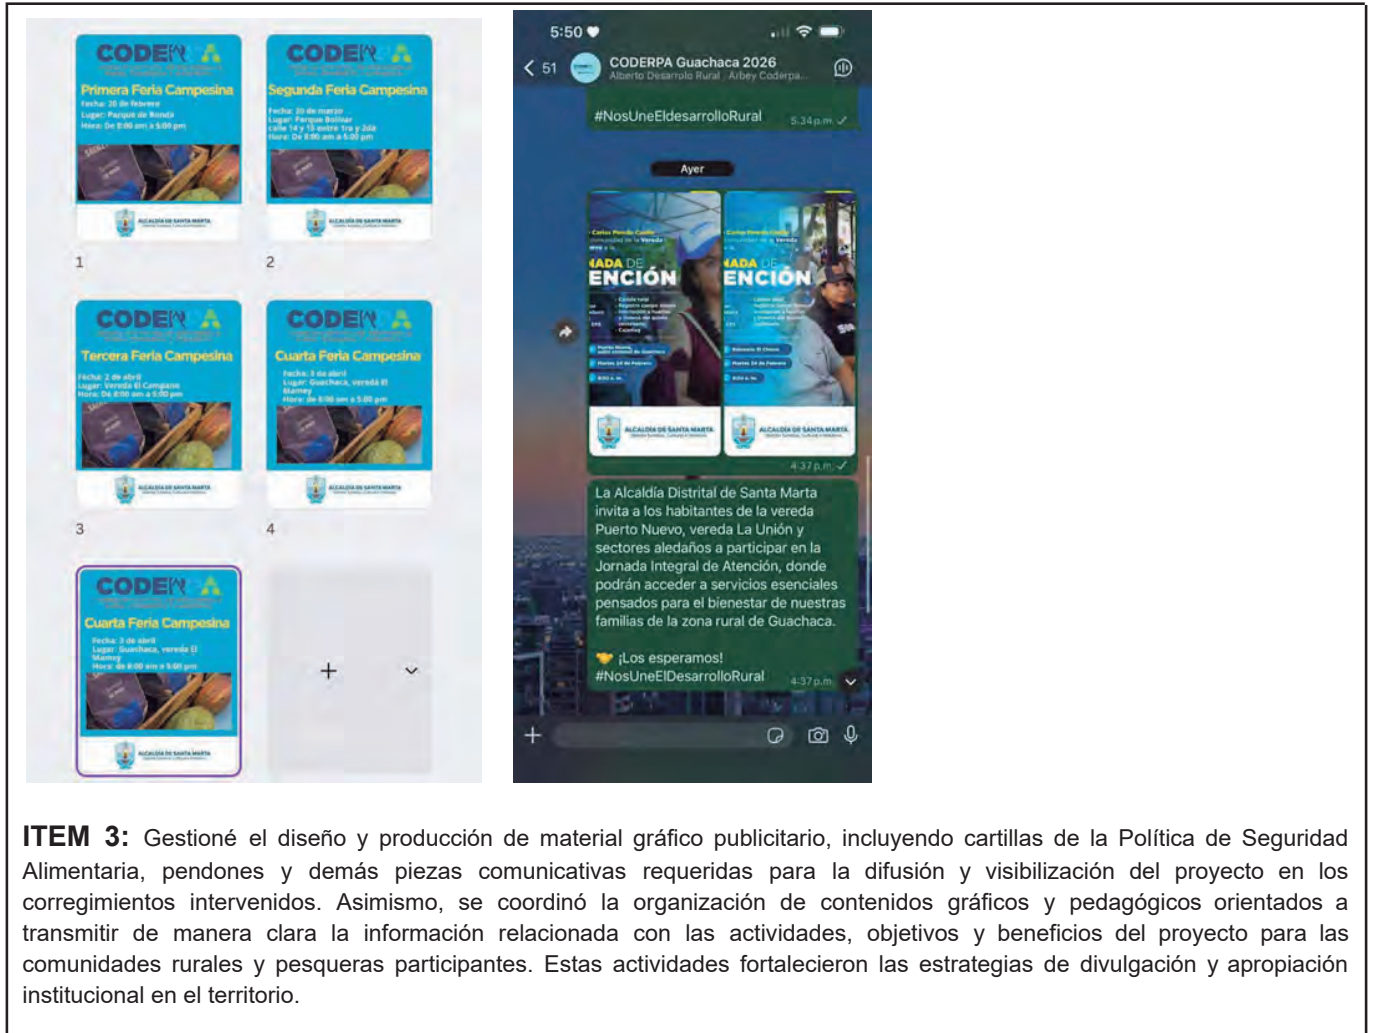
CODERPA
Primera Feria Campesina
Fecha: 20 de febrero
Lugar: Parque de Ronda
Hora: De 8:00 am a 5:00 pm
ALCALDÍA DE SANTA MARTA

1

CODERPA
Segunda Feria Campesina
Fecha: 20 de marzo
Lugar: Parque Bolívar calle 14 y 15 entre 1ra y 2da
Hora: De 8:00 am a 5:00 pm
ALCALDÍA DE SANTA MARTA

2

CODERPA
Tercera Feria Campesina
Fecha: 2 de abril
Lugar: Vereda El Campano
Hora: De 8:00 am a 5:00 pm
ALCALDÍA DE SANTA MARTA

3

CODERPA
Cuarta Feria Campesina
Fecha: 3 de abril
Lugar: Guachaca, vereda El Mamey
Hora: de 8:00 am a 5:00 pm
ALCALDÍA DE SANTA MARTA

4

CODERPA
Cuarta Feria Campesina
Fecha: 3 de abril
Lugar: Guachaca, vereda El Mamey
Hora: de 8:00 am a 5:00 pm
ALCALDÍA DE SANTA MARTA

+

5:50
51
CODERPA Guachaca 2026
Alberto Desarrollo Rural, Arbey Coderpa...
#NosUneEldesarrolloRural 5:34 p.m.
Ayer
IADA DE ENCIÓN
IADA DE ENCIÓN
ALCALDÍA DE SANTA MARTA
ALCALDÍA DE SANTA MARTA
4:37 p.m.
La Alcaldía Distrital de Santa Marta invita a los habitantes de la vereda Puerto Nuevo, vereda La Unión y sectores aledaños a participar en la Jornada Integral de Atención, donde podrán acceder a servicios esenciales pensados para el bienestar de nuestras familias de la zona rural de Guachaca.

¡Los esperamos!
#NosUneElDesarrolloRural 4:37 p.m.

**ITEM 3:** Gestioné el diseño y producción de material gráfico publicitario, incluyendo cartillas de la Política de Seguridad Alimentaria, pendones y demás piezas comunicativas requeridas para la difusión y visibilización del proyecto en los corregimientos intervenidos. Asimismo, se coordinó la organización de contenidos gráficos y pedagógicos orientados a transmitir de manera clara la información relacionada con las actividades, objetivos y beneficios del proyecto para las comunidades rurales y pesqueras participantes. Estas actividades fortalecieron las estrategias de divulgación y apropiación institucional en el territorio.